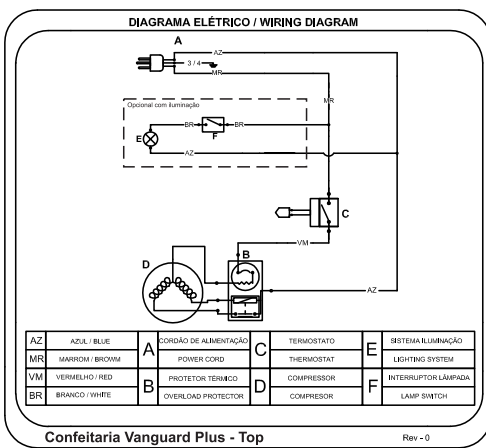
DIAGRAMA ELÉTRICO / WIRING DIAGRAM

A
AZ
3 / 4
MR
MR

Opcional com iluminação
E
BR
F
BR
AZ

C

B
VM

D

AZ

| AZ | AZUL / BLUE | A | CORDÃO DE ALIMENTAÇÃO | C | TERMOSTATO | E | SISTEMA ILUMINAÇÃO |
|---|---|---|---|---|---|---|---|
| MR | MARROM / BROWM | | POWER CORD | | THERMOSTAT | | LIGHTING SYSTEM |
| VM | VERMELHO / RED | B | PROTETOR TÉRMICO | D | COMPRESSOR | F | INTERRUPTOR LÂMPADA |
| BR | BRANCO / WHITE | | OVERLOAD PROTECTOR | | COMPRESOR | | LAMP SWITCH |

Confeitaria Vanguard Plus - Top
Rev - 0